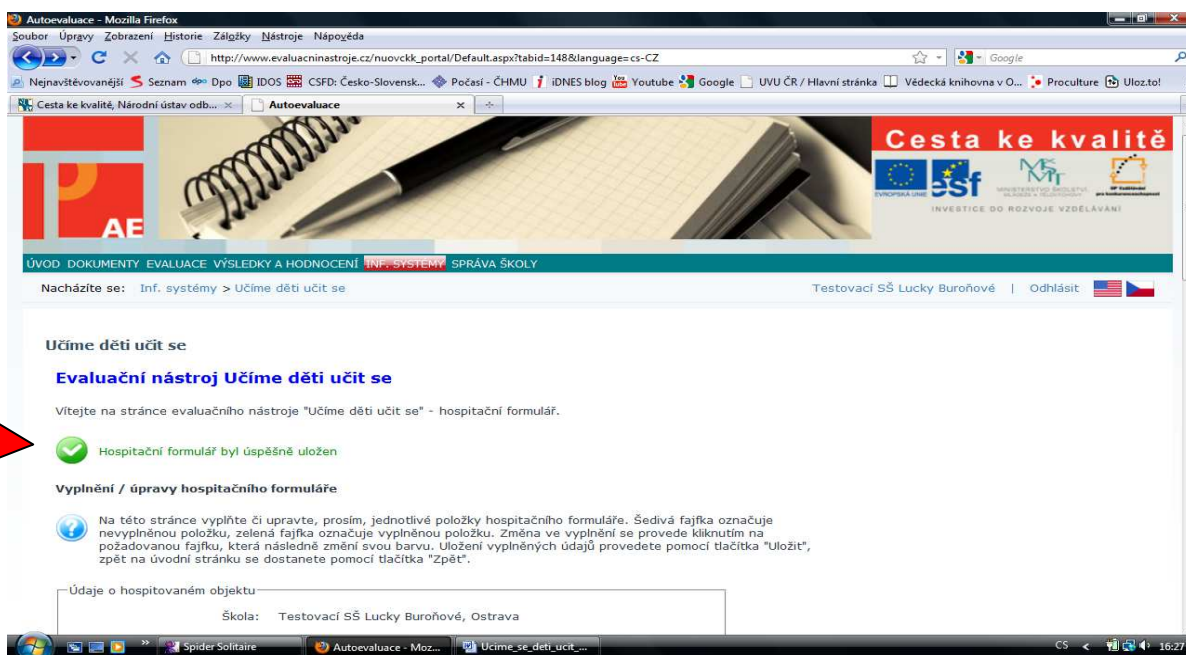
Autoevaluace - Mozilla Firefox

Soubor Úpravy Zobrazení Historie Záložky Nástroje Nápověda

http://www.evaluacninastroje.cz/nuovckk_portal/Default.aspx?tabid=148&language=cs-CZ

Google

Nejnavštěvovanější Seznam Dpo IDOS CSFD: Česko-Slovensk... Počasí - ČHMU iDNES blog Youtube Google UVU ČR / Hlavní stránka Vědecká knihovna v O... Proculture Uloz.to!

Cesta ke kvalitě, Národní ústav odb... Autoevaluace

AE

Cesta ke kvalitě

EVROPSKÁ UNIE esf MINISTERSTVO ŠKOLSTVÍ, MLÁDEŽE A TĚLOVÝCHOVY OP Vzdělávání pro konkurenceschopnost

INVESTICE DO ROZVOJE VZDĚLÁVÁNÍ

ÚVOD DOKUMENTY EVALUACE VÝSLEDKY A HODNOCENÍ INF. SYSTÉMY SPRÁVA ŠKOLY

Nacházíte se: Inf. systémy > Učíme děti učit se

Testovací SŠ Lucky Buroňové | Odhlásit

Učíme děti učit se

Evaluační nástroj Učíme děti učit se

Vítejte na stránce evaluačního nástroje "Učíme děti učit se" - hospitační formulář.

Hospitační formulář byl úspěšně uložen

Vyplnění / úpravy hospitačního formuláře

Na této stránce vyplňte či upravte, prosím, jednotlivé položky hospitačního formuláře. Šedivá fajfka označuje nevyplněnou položku, zelená fajfka označuje vyplněnou položku. Změna ve vyplnění se provede kliknutím na požadovanou fajfku, která následně změní svou barvu. Uložení vyplněných údajů provedete pomocí tlačítka "Uložit", zpět na úvodní stránku se dostanete pomocí tlačítka "Zpět".

Údaje o hospitovaném objektu

Škola: Testovací SŠ Lucky Buroňové, Ostrava

Spider Solitaire Autoevaluace - Moz... Ucime_se_deti_ucit_...

CS 16:27